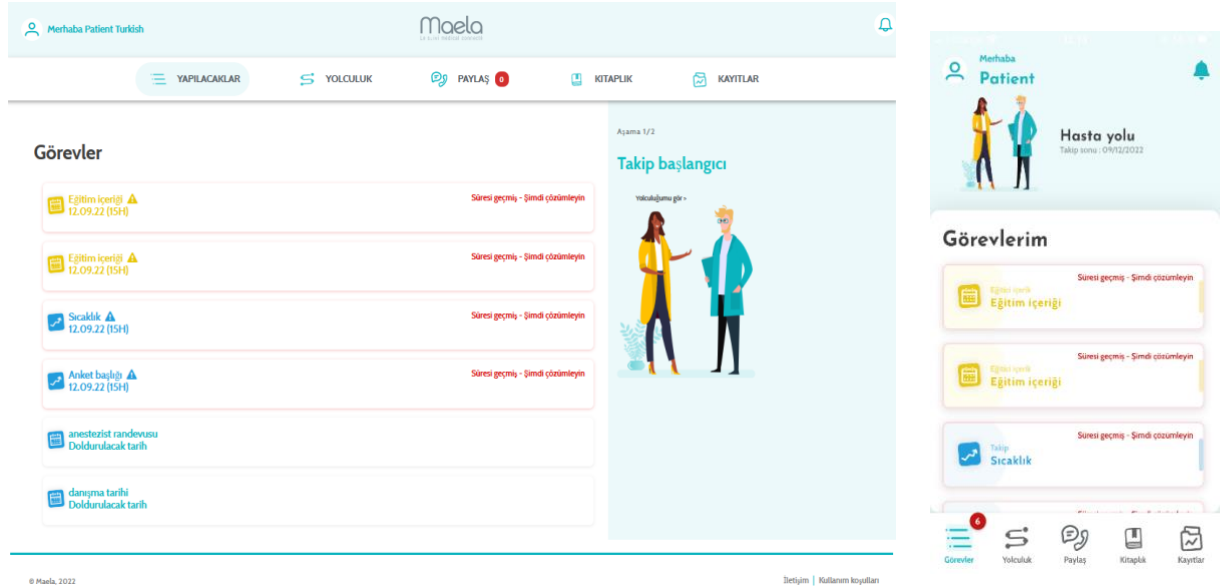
Merhaba Patient Turkish

Maela

YAPILACAKLAR
YOLCULUK
PAYLAŞ 0
KITAPLIK
KAYITLAR

Görevler

Eğitim içeriği
12.09.22 (15H)
Süresi geçmiş - Şimdi çözümleyin

Eğitim içeriği
12.09.22 (15H)
Süresi geçmiş - Şimdi çözümleyin

Sıcaklık
12.09.22 (15H)
Süresi geçmiş - Şimdi çözümleyin

Anket başlığı
12.09.22 (15H)
Süresi geçmiş - Şimdi çözümleyin

anestezist randevusu
Doldurulacak tarih

danışma tarihi
Doldurulacak tarih

Aşama 1/2

Takip başlangıcı

Yolculuğumu gör >

© Maela, 2022

İletişim | Kullanım koşulları

Merhaba
Patient

Hasta yolu
Takip sonu : 09/12/2022

Görevlerim

Süresi geçmiş - Şimdi çözümleyin
Eğitsel içerik
Eğitim içeriği

Süresi geçmiş - Şimdi çözümleyin
Eğitsel içerik
Eğitim içeriği

Süresi geçmiş - Şimdi çözümleyin
Takip
Sıcaklık

6
Görevler
Yolculuk
Paylaş
Kitaplık
Kayıtlar